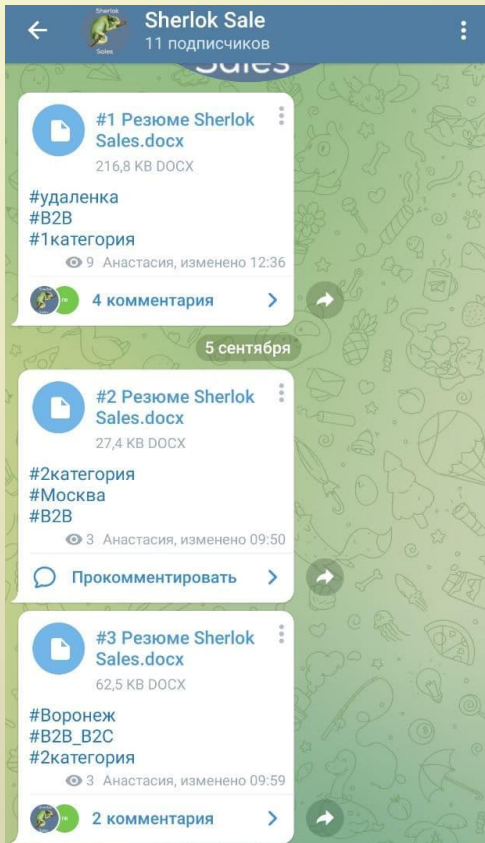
Sherlok Sales

Sherlok Sale
11 подписчиков

Sales

#1 Резюме Sherlok Sales.docx
216,8 KB DOCX

#удаленка
#B2B
#1категория

9 Анастасия, изменено 12:36

4 комментария

5 сентября

#2 Резюме Sherlok Sales.docx
27,4 KB DOCX

#2категория
#Москва
#B2B

3 Анастасия, изменено 09:50

Прокомментировать

#3 Резюме Sherlok Sales.docx
62,5 KB DOCX

#Воронеж
#B2B_B2C
#2категория

3 Анастасия, изменено 09:59

2 комментария